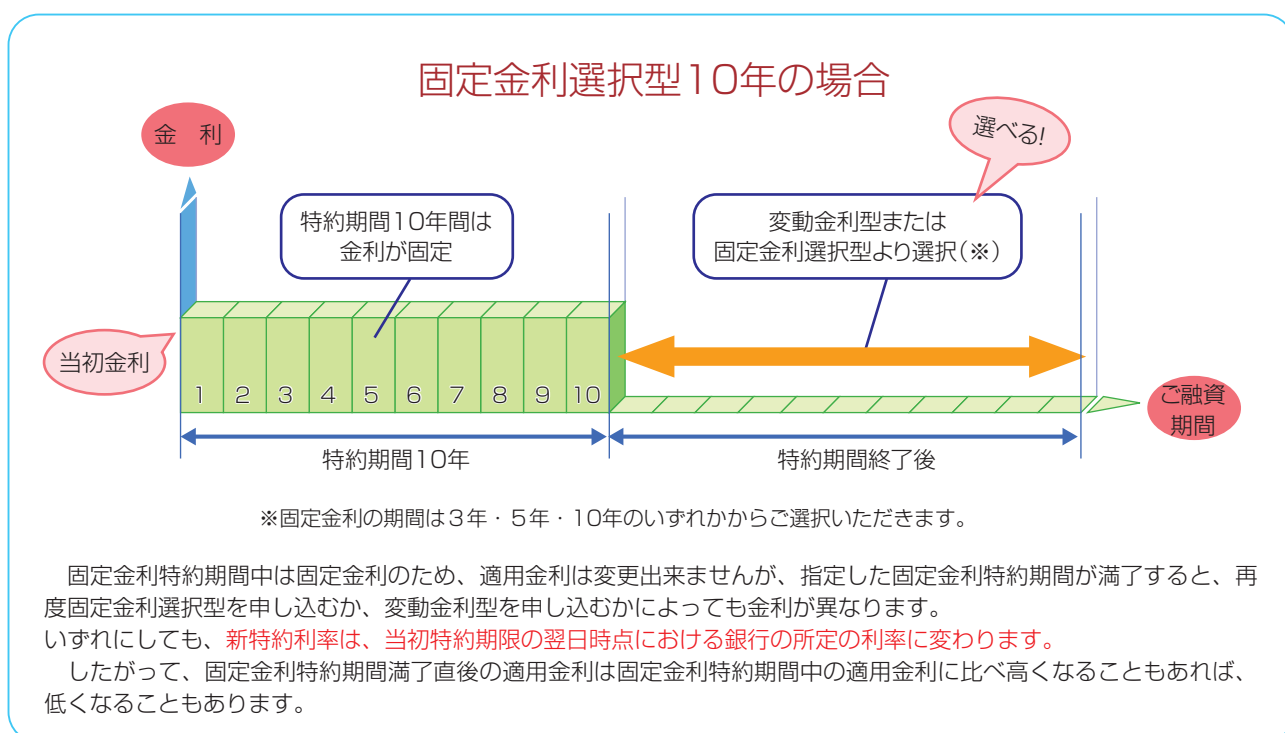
固定金利選択型10年の場合

金　利

選べる!

特約期間10年間は金利が固定

変動金利型または固定金利選択型より選択（※）

当初金利

1 2 3 4 5 6 7 8 9 10

ご融資期間

特約期間10年

特約期間終了後

※固定金利の期間は3年・5年・10年のいずれかからご選択いただきます。

固定金利特約期間中は固定金利のため、適用金利は変更出来ませんが、指定した固定金利特約期間が満了すると、再度固定金利選択型を申し込むか、変動金利型を申し込むかによっても金利が異なります。
いずれにしても、新特約利率は、当初特約期限の翌日時点における銀行の所定の利率に変わります。
したがって、固定金利特約期間満了直後の適用金利は固定金利特約期間中の適用金利に比べ高くなることもあれば、低くなることもあります。